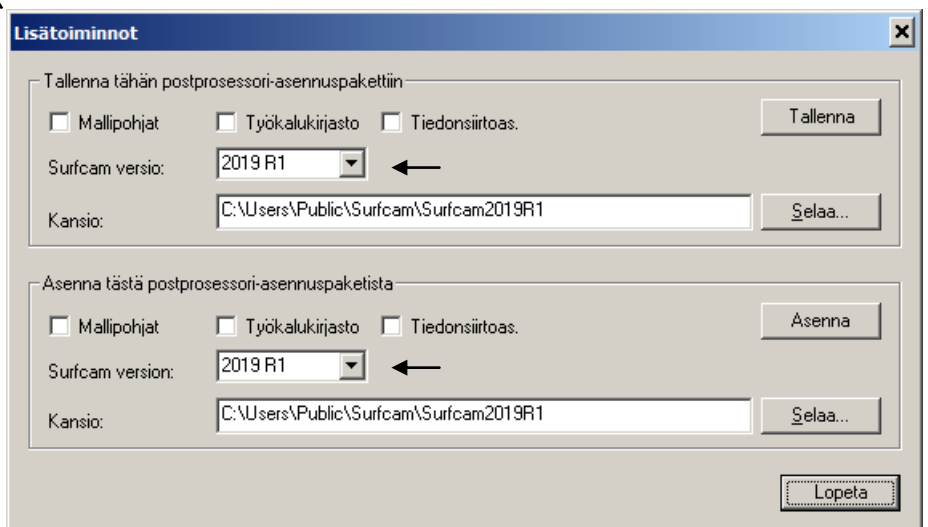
Lisätoiminnot

Tallenna tähän postprosessori-asennuspakettiin

Mallipohjat
Työkalukirjasto
Tiedonsiirtoas.
Tallenna

Surfcam versio: 2019 R1

Kansio: C:\Users\Public\Surfcam\Surfcam2019R1
Selaa...

Asenna tästä postprosessori-asennuspaketista

Mallipohjat
Työkalukirjasto
Tiedonsiirtoas.
Asenna

Surfcam version: 2019 R1

Kansio: C:\Users\Public\Surfcam\Surfcam2019R1
Selaa...

Lopeta